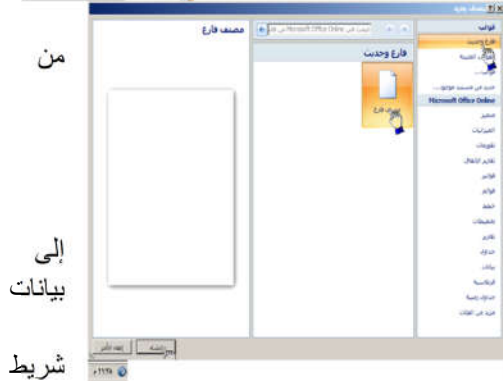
مصنف فارغ

فارغ وحديث

مصنف فارغ

قوالب

فارغ وحديث

القوالب المثبتة

قوالبي...

جديد من مصنف موجود...

Microsoft Office Online

مميز

الميزانيات

تقويمات

تقارير النفقات

فواتير

قوائم

الخطط

تخطيطات

تقارير

جداول

بيانات

قرطاسية

جداول زمنية

مزيد من الفئات

Microsoft Office Online البحث في

إنشاء

إلغاء الأمر

من

إلى

بيانات

شريط